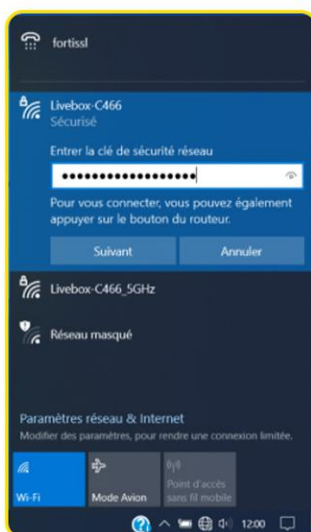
fortissl

Livebox-C466
Sécurisé

Entrer la clé de sécurité réseau

••••••••••••••••••

Pour vous connecter, vous pouvez également appuyer sur le bouton du routeur.

Suivant

Annuler

Livebox-C466_5GHz

Réseau masqué

Paramètres réseau & Internet
Modifier des paramètres, pour rendre une connexion limitée.

Wi-Fi

Mode Avion

Point d'accès sans fil mobile

12:00